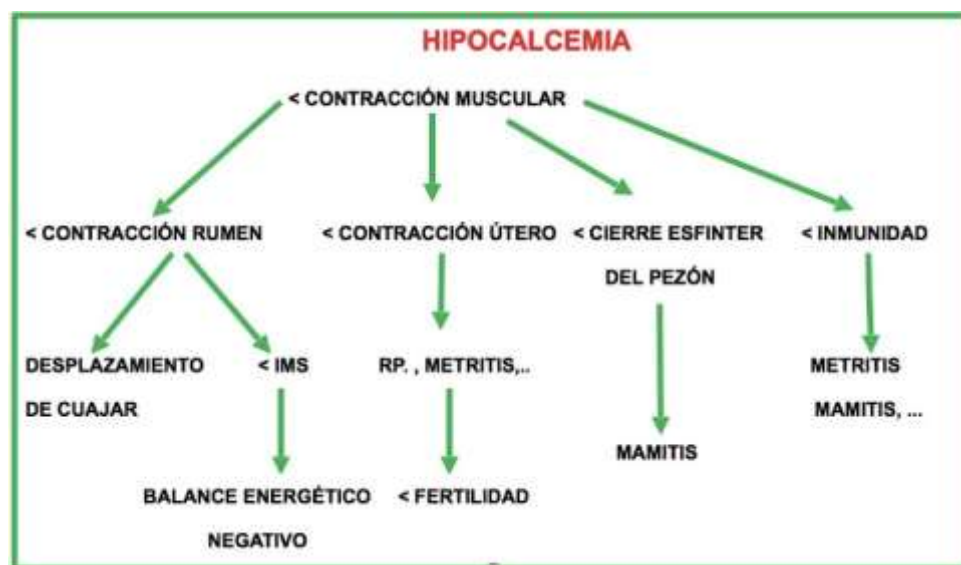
HIPOCALCEMIA

< CONTRACCIÓN MUSCULAR

< CONTRACCIÓN RUMEN

< CONTRACCIÓN ÚTERO

< CIERRE ESFINTER DEL PEZÓN

< INMUNIDAD

DESPLAZAMIENTO DE CUAJAR

< IMS

RP. , METRITIS,..

MAMITIS

METRITIS MAMITIS, ...

BALANCE ENERGÉTICO NEGATIVO

< FERTILIDAD